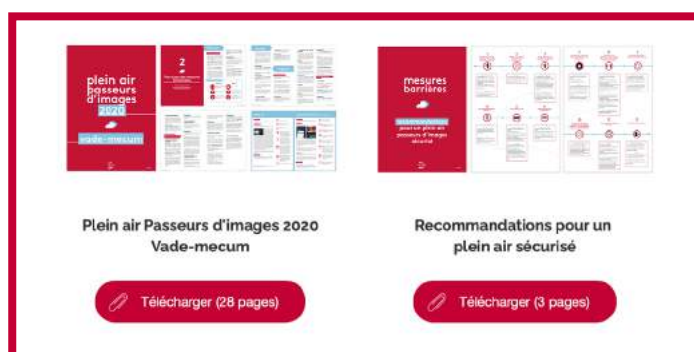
plein air passeurs d'images 2020

vade-mecum

mesures barrières

recommandations pour un plein air passeurs d'images sécurisé

Plein air Passeurs d'images 2020 Vade-mecum

Télécharger (28 pages)

Recommandations pour un plein air sécurisé

Télécharger (3 pages)